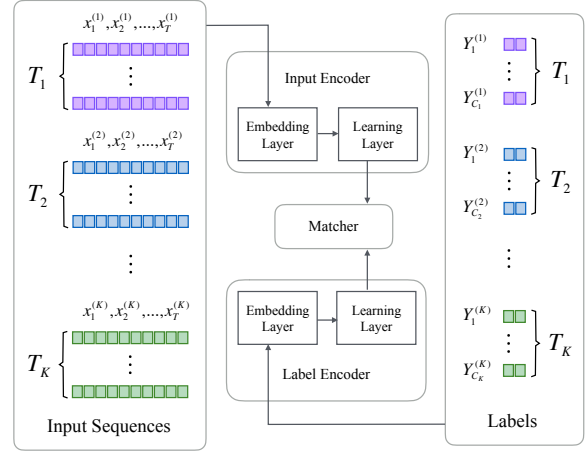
$x_1^{(1)}, x_2^{(1)}, \ldots, x_T^{(1)}$

$T_1$

$x_1^{(2)}, x_2^{(2)}, \ldots, x_T^{(2)}$

$T_2$

$x_1^{(K)}, x_2^{(K)}, \ldots, x_T^{(K)}$

$T_K$

Input Sequences

Input Encoder

Embedding Layer

Learning Layer

Matcher

Embedding Layer

Learning Layer

Label Encoder

$Y_1^{(1)}$

$Y_{C_1}^{(1)}$

$T_1$

$Y_1^{(2)}$

$Y_{C_2}^{(2)}$

$T_2$

$Y_1^{(K)}$

$Y_{C_K}^{(K)}$

$T_K$

Labels